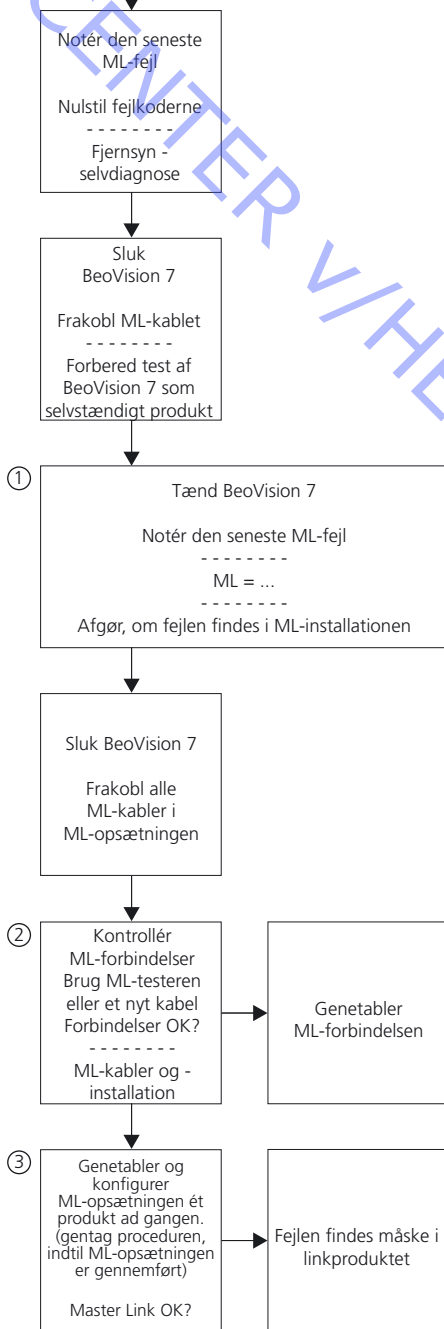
CENTER V/HE

Notér den seneste ML-fejl

Nulstil fejlkoderne
- - - - - - - -
Fjernsyn - selvdiagnose

Sluk BeoVision 7

Frakobl ML-kablet
- - - - - - - -
Forbered test af BeoVision 7 som selvstændigt produkt

①

Tænd BeoVision 7

Notér den seneste ML-fejl
- - - - - - - -
ML = ...
- - - - - - - -
Afgør, om fejlen findes i ML-installationen

Sluk BeoVision 7

Frakobl alle ML-kabler i ML-opsætningen

②

Kontrollér ML-forbindelser
Brug ML-testeren eller et nyt kabel
Forbindelser OK?
- - - - - - - -
ML-kabler og - installation

Genetabler ML-forbindelsen

③

Genetabler og konfigurer ML-opsætningen ét produkt ad gangen. (gentag proceduren, indtil ML-opsætningen er gennemført)

Master Link OK?

Fejlen findes måske i linkproduktet